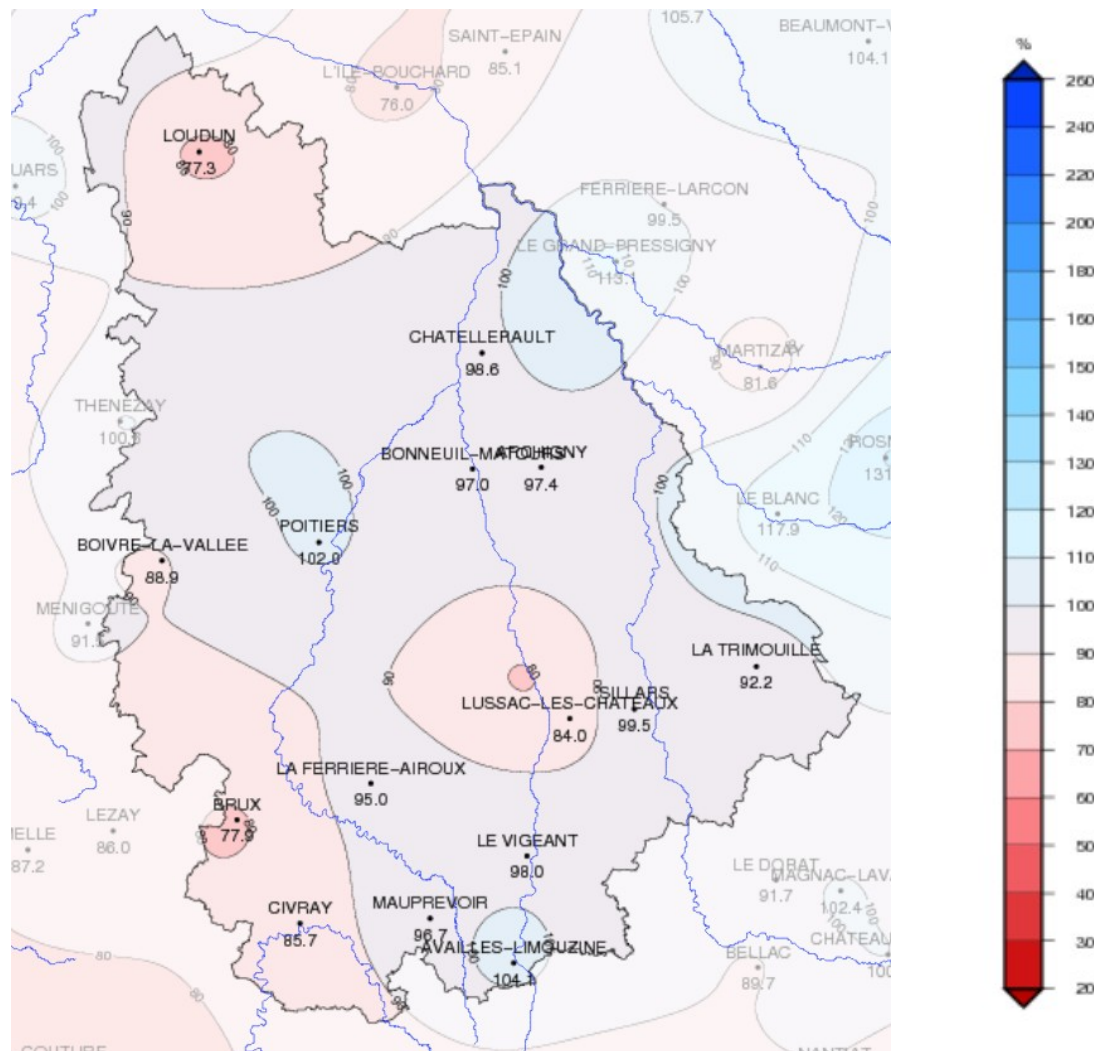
SAINT-EPAIN
85.1
105.7
BEAUMONT-V
104.1
L'ILE-BOUCHARD
76.0
LOUDUN
77.3
UARS
FERRIERE-LARCON
99.5
LE GRAND-PRESSIGNY
113.1
CHATELLERAULT
98.6
MARTIZAY
81.6
THENEZAY
100.8
BONNEUIL-MATOURS
97.0
CHAUVIGNY
97.4
ROSN
131
LE BLANC
117.9
POITIERS
102.0
BOIVRE-LA-VALLEE
88.9
MENIGOUTE
91.5
LA TRIMOUILLE
92.2
LUSSAC-LES-CHATEAUX
84.0
SILLARS
99.5
LA FERRIERE-AIROUX
95.0
LEZAY
86.0
BRUX
77.9
IELLE
87.2
LE VIGEANT
98.0
LE DORAT
91.7
MAGNAC-LAVA
102.4
CHATEAU
CIVRAY
85.7
MAUPREVOIR
96.7
AVAILLES-LIMOUZINE
104.1
BELLAC
89.7
COUTURE
NANTIAT
100
110
90
80

%
260
240
220
200
180
160
150
140
130
120
110
100
90
80
70
60
50
40
30
20